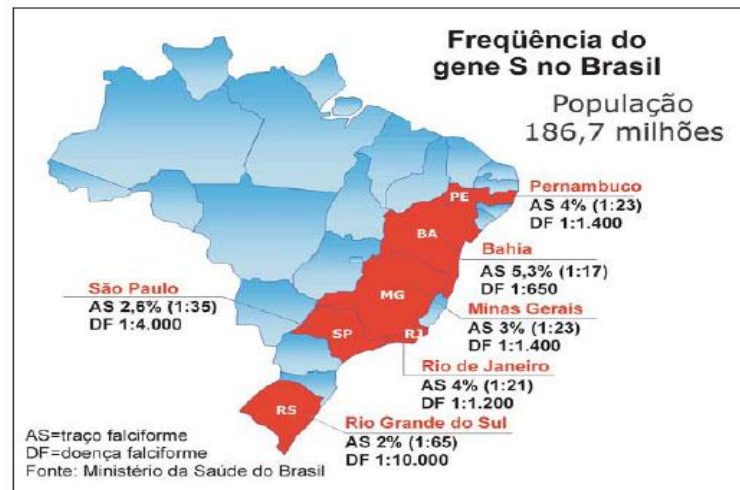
Freqüência do gene S no Brasil

População 186,7 milhões

PE
BA
MG
SP
RJ
RS

Pernambuco
AS 4% (1:23)
DF 1:1.400

Bahia
AS 5,3% (1:17)
DF 1:650

São Paulo
AS 2,6% (1:35)
DF 1:4.000

Minas Gerais
AS 3% (1:23)
DF 1:1.400

Rio de Janeiro
AS 4% (1:21)
DF 1:1.200

Rio Grande do Sul
AS 2% (1:65)
DF 1:10.000

AS=traço falciforme
DF=doença falciforme
Fonte: Ministério da Saúde do Brasil